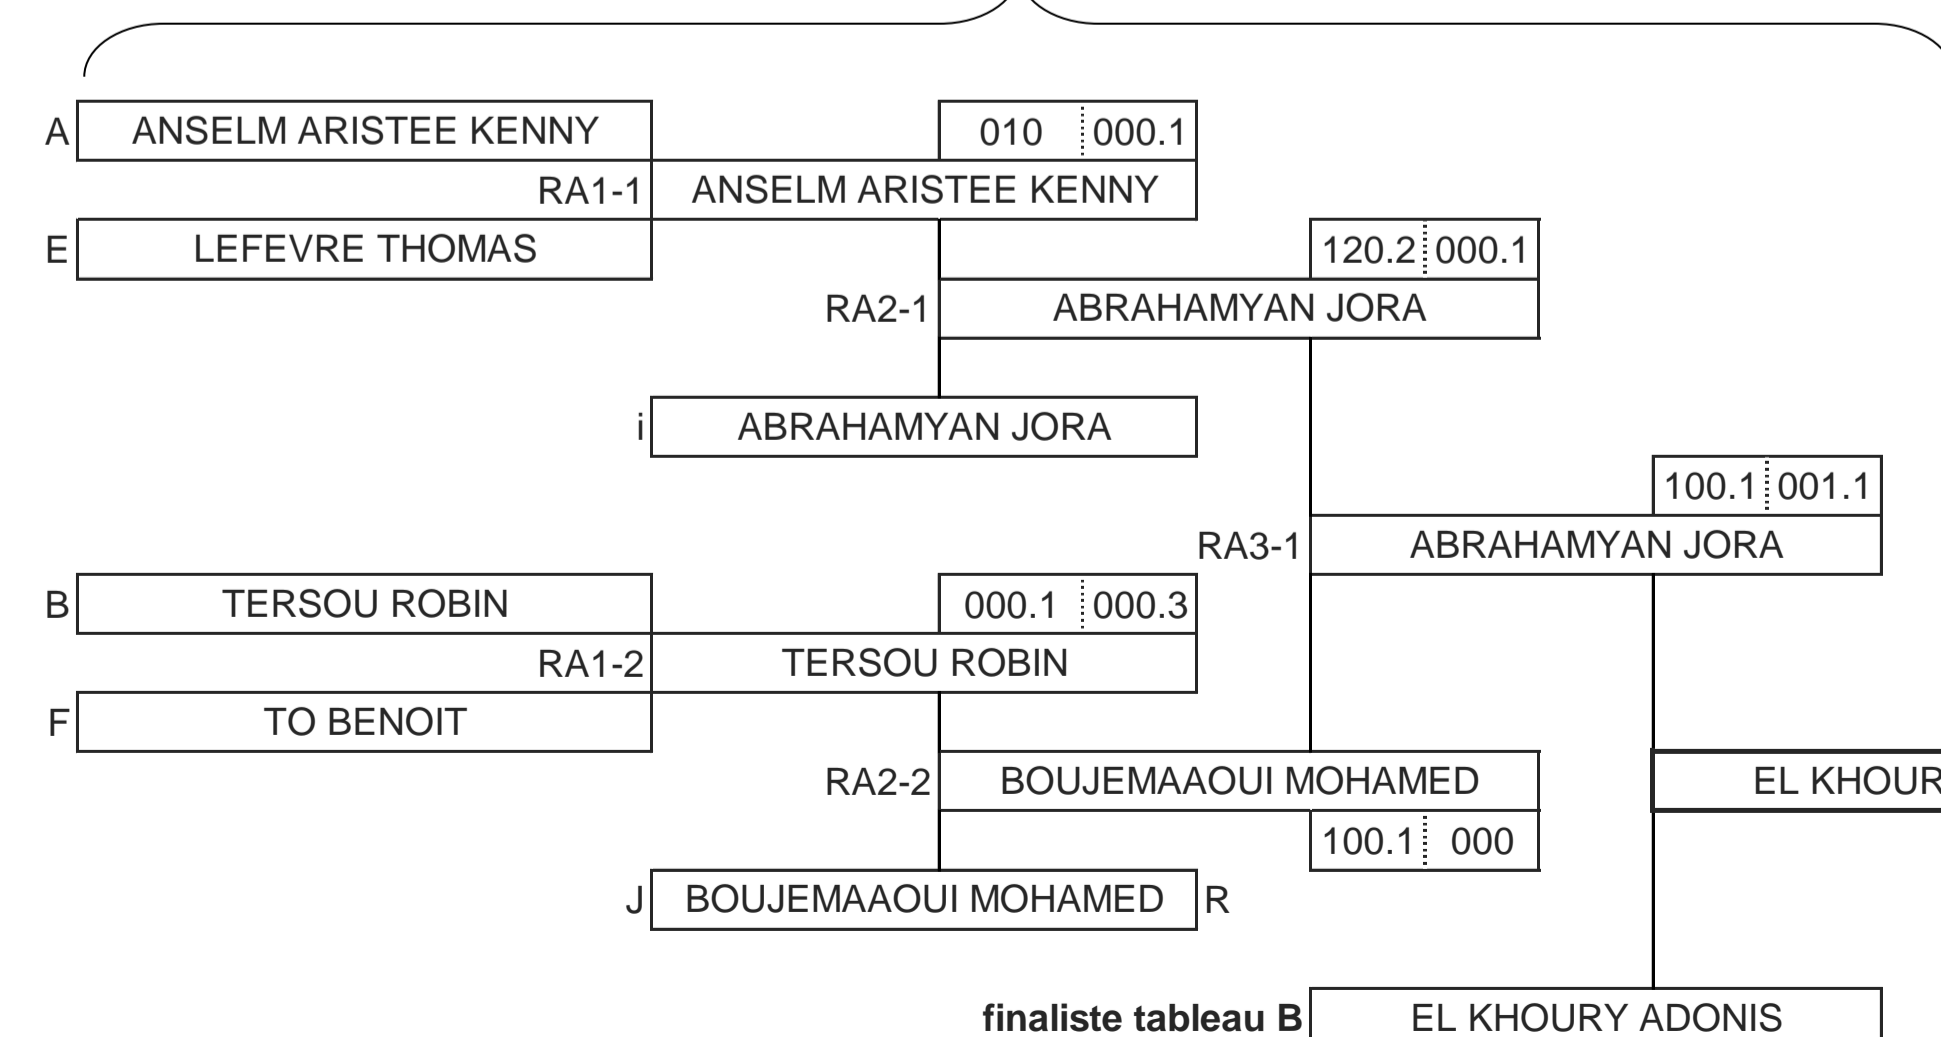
A ANSELM ARISTEE KENNY
010 000.1
RA1-1 ANSELM ARISTEE KENNY
E LEFEVRE THOMAS
120.2 000.1
RA2-1 ABRAHAMYAN JORA
i ABRAHAMYAN JORA
100.1 001.1
RA3-1 ABRAHAMYAN JORA
B TERSOU ROBIN
000.1 000.3
RA1-2 TERSOU ROBIN
F TO BENOIT
RA2-2 BOUJEMAAOUI MOHAMED
EL KHOUR
100.1 000
J BOUJEMAAOUI MOHAMED R
**finaliste tableau B** EL KHOURY ADONIS